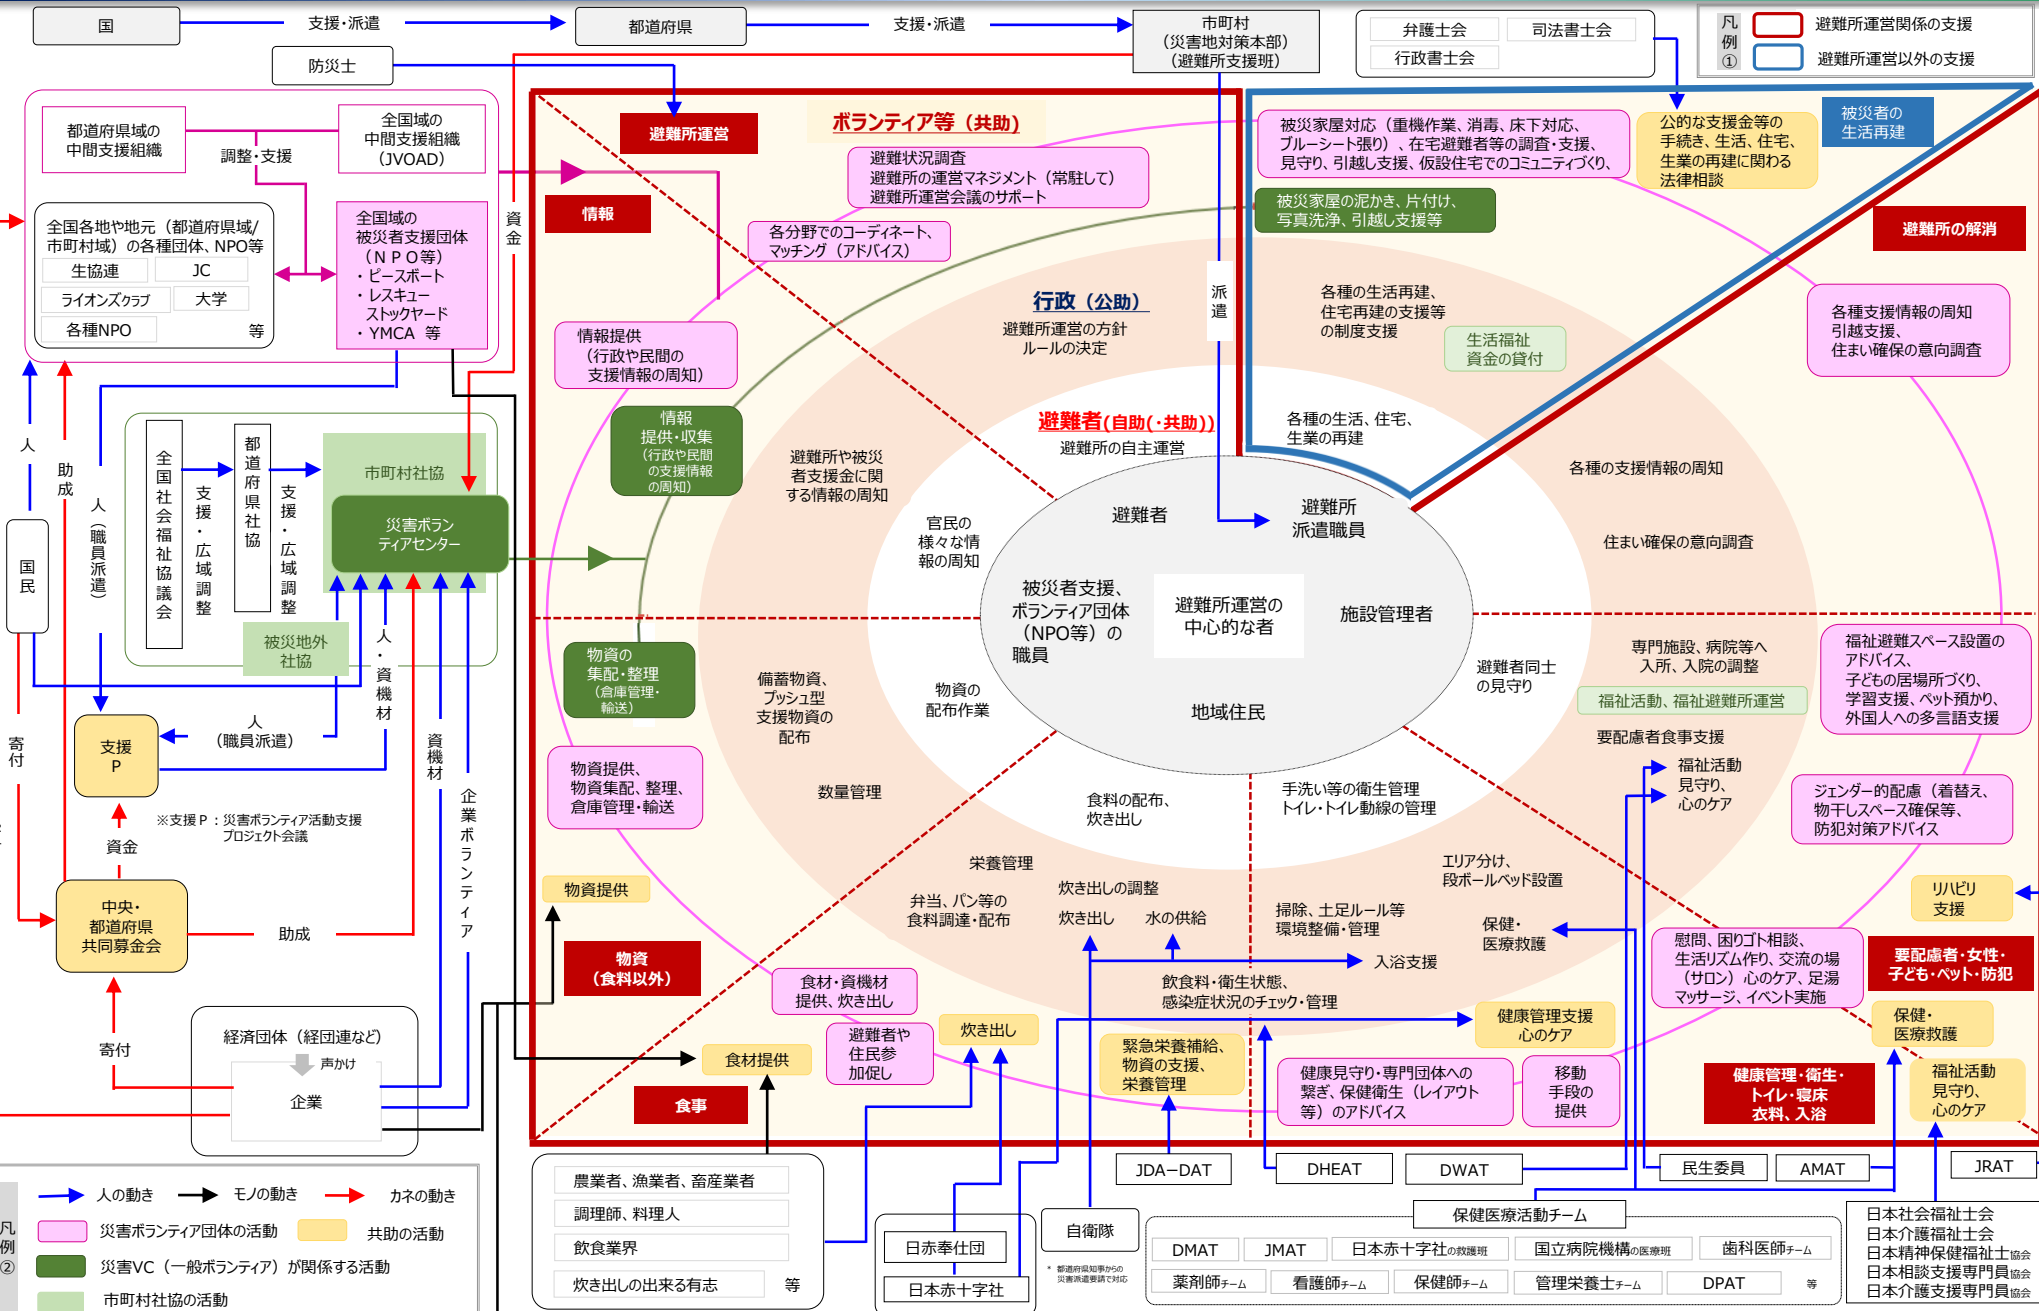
国

支援・派遣

都道府県

支援・派遣

市町村
（災害地対策本部）
（避難所支援班）

防災士

弁護士会
司法書士会
行政書士会

凡例①
避難所運営関係の支援
避難所運営以外の支援

都道府県域の中間支援組織

調整・支援

全国域の中間支援組織（JVOAD）

全国各地や地元（都道府県域/市町村域）の各種団体、NPO等
生協連
JC
ライオンズクラブ
大学
各種NPO
等

全国域の被災者支援団体（ＮＰＯ等）
・ピースボート
・レスキューストックヤード
・YMCA 等

資金

避難所運営

ボランティア等（共助）

避難状況調査
避難所の運営マネジメント（常駐して）
避難所運営会議のサポート

情報

各分野でのコーディネート、マッチング（アドバイス）

被災家屋対応（重機作業、消毒、床下対応、ブルーシート張り）、在宅避難者の調査・支援、見守り、引越し支援、仮設住宅でのコミュニティづくり、

被災家屋の泥かき、片付け、写真洗浄、引越し支援等

公的な支援金等の手続き、生活、住宅、生業の再建に関わる法律相談

被災者の生活再建

避難所の解消

情報提供（行政や民間の支援情報の周知）

行政（公助）
避難所運営の方針ルールの決定

派遣

各種の生活再建、住宅再建の支援等の制度支援

生活福祉資金の貸付

各種支援情報の周知
引越支援、
住まい確保の意向調査

人

助成

人（職員派遣）

国民

全国社会福祉協議会

支援・広域調整

都道府県社協

支援・広域調整

市町村社協

災害ボランティアセンター

被災地外社協

情報提供・収集（行政や民間の支援情報の周知）

避難所や被災者支援金に関する情報の周知

避難者（自助（・共助））
避難所の自主運営

各種の生活、住宅、生業の再建

各種の支援情報の周知

官民の様々な情報の周知

避難者

避難所派遣職員

住まい確保の意向調査

被災者支援、ボランティア団体（NPO等）の職員

避難所運営の中心的な者

施設管理者

地域住民

物資の集配・整理（倉庫管理・輸送）

備蓄物資、プッシュ型支援物資の配布

物資の配布作業

避難者同士の見守り

専門施設、病院等へ入所、入院の調整

福祉活動、福祉避難所運営

福祉避難スペース設置のアドバイス、子どもの居場所づくり、学習支援、ペット預かり、外国人への多言語支援

寄付

支援P

人（職員派遣）

人・資機材

資機材

要配慮者食事支援

福祉活動
見守り、心のケア

物資提供、物資集配、整理、倉庫管理・輸送

数量管理

食料の配布、炊き出し

手洗い等の衛生管理
トイレ・トイレ動線の管理

ジェンダー的配慮（着替え、物干しスペース確保等、防犯対策アドバイス

※支援P：災害ボランティア活動支援プロジェクト会議

資金

企業ボランティア

栄養管理

エリア分け、段ボールベッド設置

リハビリ支援

物資提供

弁当、パン等の食料調達・配布

炊き出しの調整

炊き出し

水の供給

掃除、土足ルール等環境整備・管理

保健・医療救護

慰問、困りゴト相談、生活リズム作り、交流の場（サロン）心のケア、足湯マッサージ、イベント実施

要配慮者・女性・子ども・ペット・防犯

中央・都道府県共同募金会

助成

物資（食料以外）

入浴支援

食材・資機材提供、炊き出し

飲食料・衛生状態、感染症状況のチェック・管理

経済団体（経団連など）

声かけ

企業

寄付

避難者や住民参加促し

炊き出し

健康管理支援心のケア

保健・医療救護

食材提供

緊急栄養補給、物資の支援、栄養管理

健康見守り・専門団体への繋ぎ、保健衛生（レイアウト等）のアドバイス

移動手段の提供

健康管理・衛生・トイレ・寝床衣料、入浴

福祉活動見守り、心のケア

食事

JDA－DAT

DHEAT

DWAT

民生委員

AMAT

JRAT

人の動き
モノの動き
カネの動き

凡例②
災害ボランティア団体の活動
共助の活動
災害VC（一般ボランティア）が関係する活動
市町村社協の活動

農業者、漁業者、畜産業者
調理師、料理人
飲食業界
炊き出しの出来る有志
等

日赤奉仕団
日本赤十字社

自衛隊
＊ 都道府県知事からの災害派遣要請で対応

保健医療活動チーム
DMAT
JMAT
日本赤十字社の救護班
国立病院機構の医療班
歯科医師チーム
薬剤師チーム
看護師チーム
保健師チーム
管理栄養士チーム
DPAT
等

日本社会福祉士会
日本介護福祉士会
日本精神保健福祉士協会
日本相談支援専門員協会
日本介護支援専門員協会